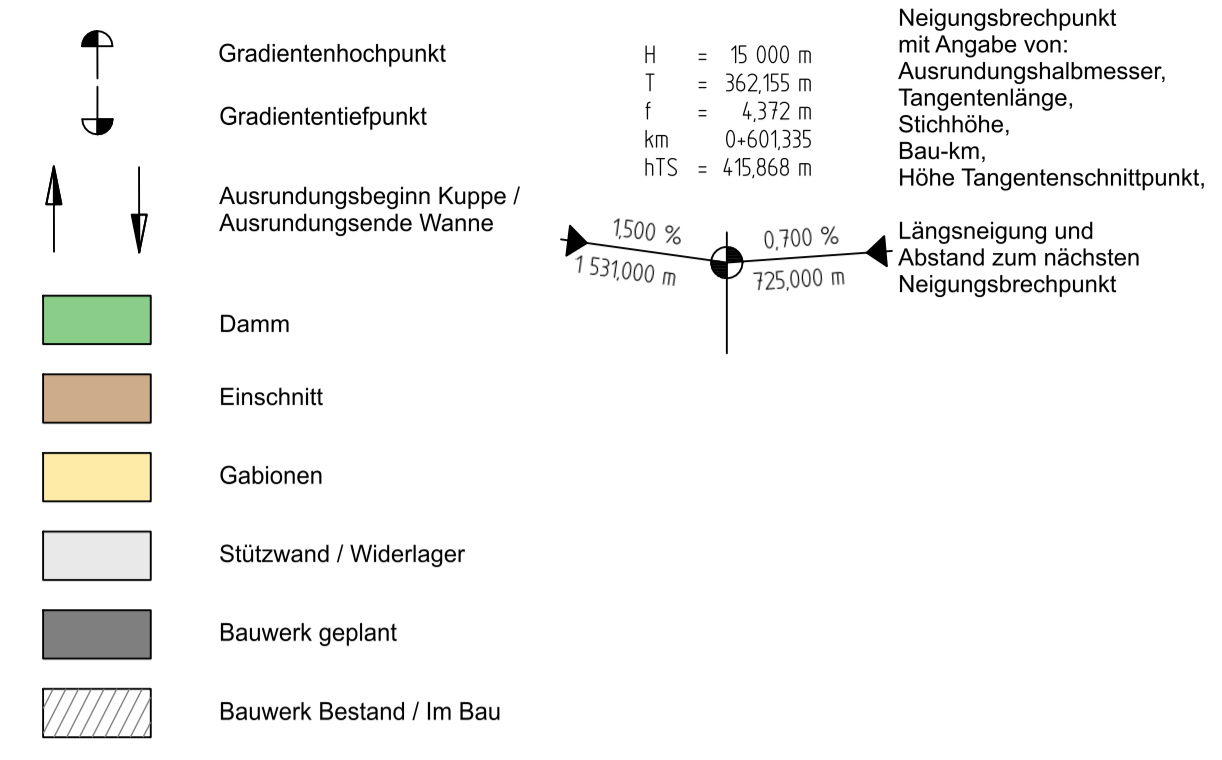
Gradientenhochpunkt

Gradiententiefpunkt

Ausrundungsbeginn Kuppe / Ausrundungsende Wanne

Damm

Einschnitt

Gabionen

Stützwand / Widerlager

Bauwerk geplant

Bauwerk Bestand / Im Bau

H = 15 000 m
T = 362,155 m
f = 4,372 m
km 0+601,335
hTS = 415,868 m

1,500 %
1 531,000 m
0,700 %
725,000 m

Neigungsbrechpunkt mit Angabe von: Ausrundungshalbmesser, Tangentenlänge, Stichhöhe, Bau-km, Höhe Tangentenschnittpunkt,

Längsneigung und Abstand zum nächsten Neigungsbrechpunkt